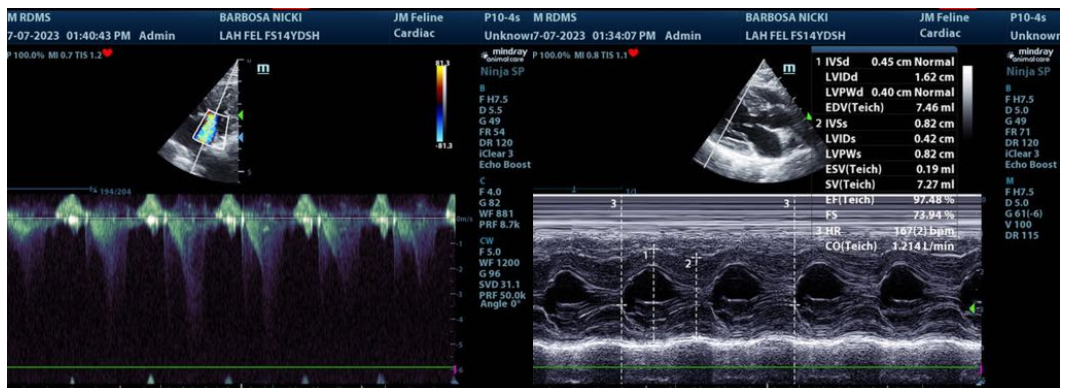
M RDMS
7-07-2023 01:40:43 PM Admin
BARBOSA NICKI
LAH FEL FS14YDSH
JM Feline
Cardiac
P10-4s
Unknow
P 100.0% MI 0.7 TIS 1.2
m
81.3
-81.3
mindray animal care
Ninja SP
B
F H7.5
D 5.5
G 49
FR 54
DR 120
iClear 3
Echo Boost
C
F 4.0
G 82
WF 881
PRF 8.7k
CW
F 5.0
WF 1200
G 96
SVD 31.1
PRF 50.0k
Angle 0°
194/204
m/s
-1
-2
-3
-4
-5
-6

M RDMS
7-07-2023 01:34:07 PM Admin
BARBOSA NICKI
LAH FEL FS14YDSH
JM Feline
Cardiac
P10-4s
Unknowr
P 100.0% MI 0.8 TIS 1.1
m
1 IVSd 0.45 cm Normal
LVIDd 1.62 cm
LVPWd 0.40 cm Normal
EDV(Teich) 7.46 ml
2 IVSs 0.82 cm
LVIDs 0.42 cm
LVPWs 0.82 cm
ESV(Teich) 0.19 ml
SV(Teich) 7.27 ml
EF(Teich) 97.48 %
FS 73.94 %
3 HR 167(2) bpm
CO(Teich) 1.214 L/min
mindray animal care
Ninja SP
B
F H7.5
D 5.0
G 49
FR 71
DR 120
iClear 3
Echo Boost
M
F H7.5
D 5.0
G 61(-6)
V 100
DR 115
3
3
1
2